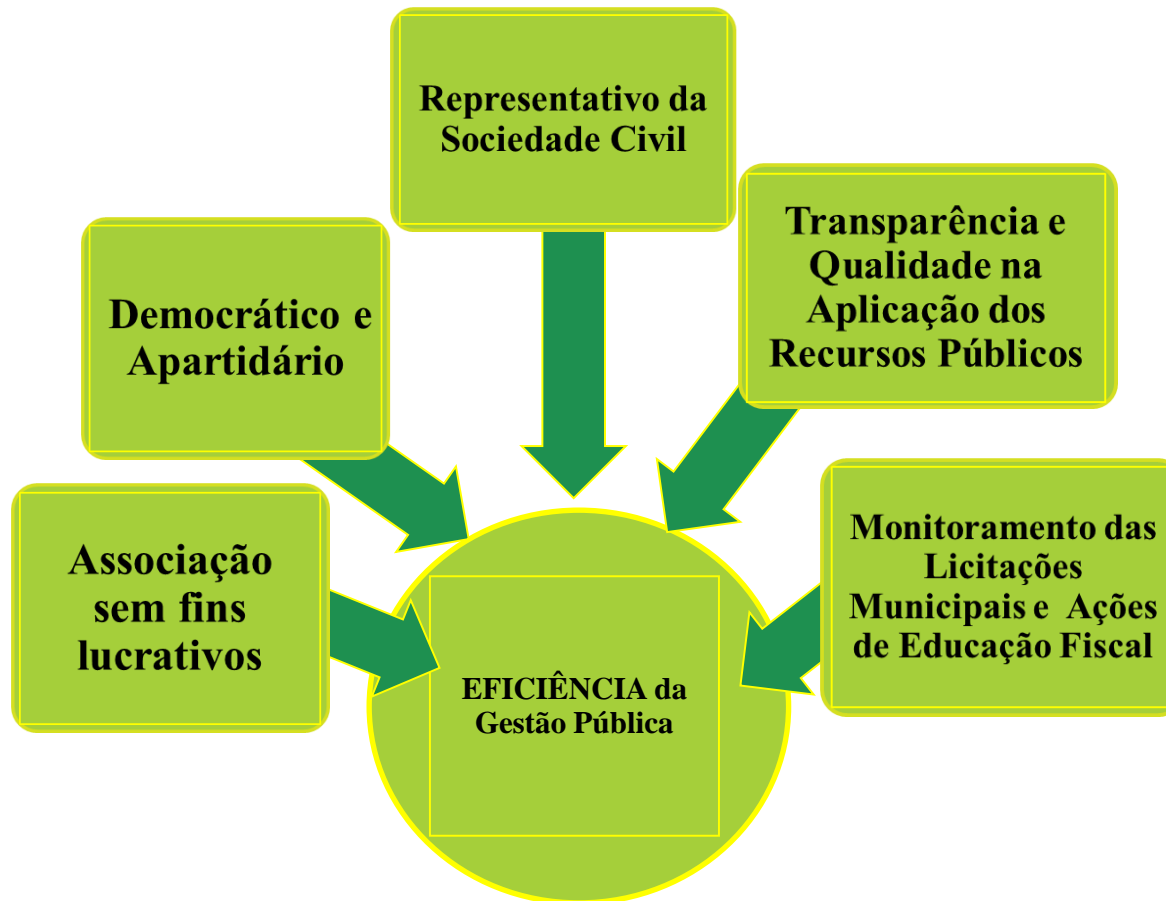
Representativo da Sociedade Civil

Democrático e Apartidário

Transparência e Qualidade na Aplicação dos Recursos Públicos

Associação sem fins lucrativos

Monitoramento das Licitações Municipais e Ações de Educação Fiscal

EFICIÊNCIA da Gestão Pública